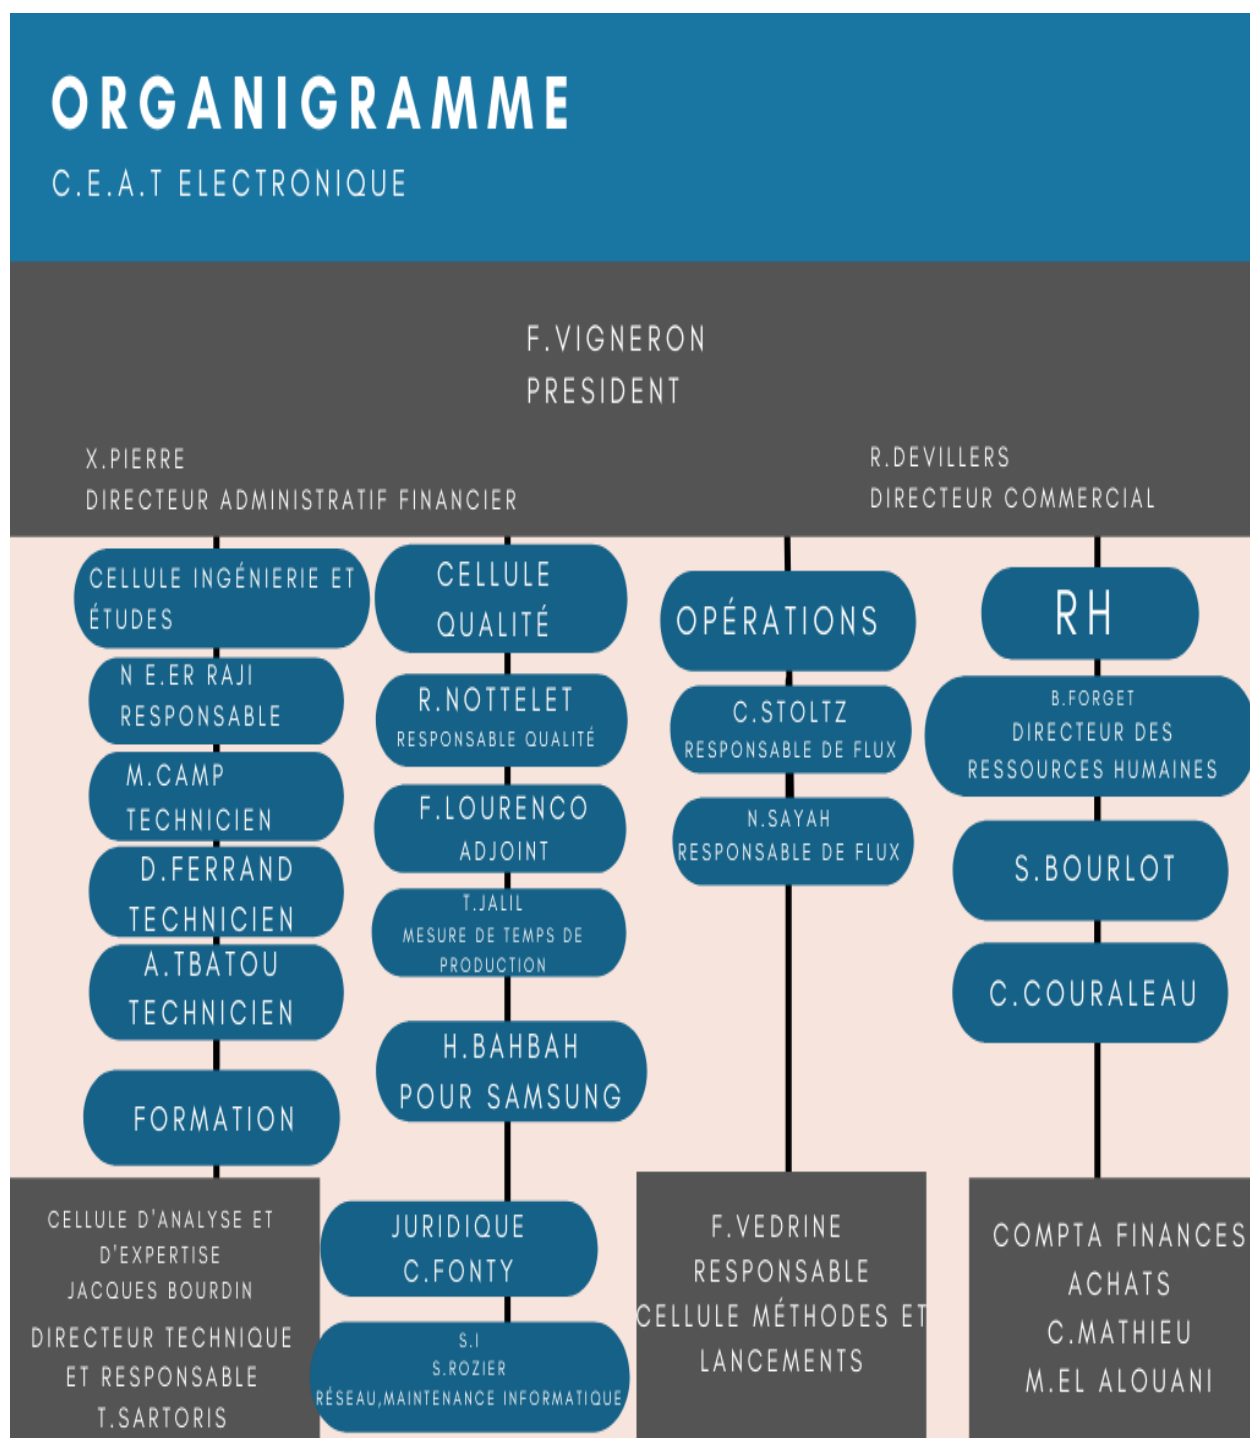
ORGANIGRAMME
C.E.A.T ELECTRONIQUE

F.VIGNERON
PRESIDENT

X.PIERRE
DIRECTEUR ADMINISTRATIF FINANCIER

R.DEVILLERS
DIRECTEUR COMMERCIAL

CELLULE INGÉNIERIE ET ÉTUDES

N E.ER RAJI
RESPONSABLE

M.CAMP
TECHNICIEN

D.FERRAND
TECHNICIEN

A.TBATOU
TECHNICIEN

FORMATION

CELLULE D'ANALYSE ET D'EXPERTISE
JACQUES BOURDIN
DIRECTEUR TECHNIQUE ET RESPONSABLE
T.SARTORIS

CELLULE QUALITÉ

R.NOTTELET
RESPONSABLE QUALITÉ

F.LOURENCO
ADJOINT

T.JALIL
MESURE DE TEMPS DE PRODUCTION

H.BAHBAH
POUR SAMSUNG

JURIDIQUE
C.FONTY

S.I
S.ROZIER
RÉSEAU,MAINTENANCE INFORMATIQUE

OPÉRATIONS

C.STOLTZ
RESPONSABLE DE FLUX

N.SAYAH
RESPONSABLE DE FLUX

F.VEDRINE
RESPONSABLE
CELLULE MÉTHODES ET LANCEMENTS

RH

B.FORGET
DIRECTEUR DES RESSOURCES HUMAINES

S.BOURLOT

C.COURALEAU

COMPTA FINANCES
ACHATS
C.MATHIEU
M.EL ALOUANI